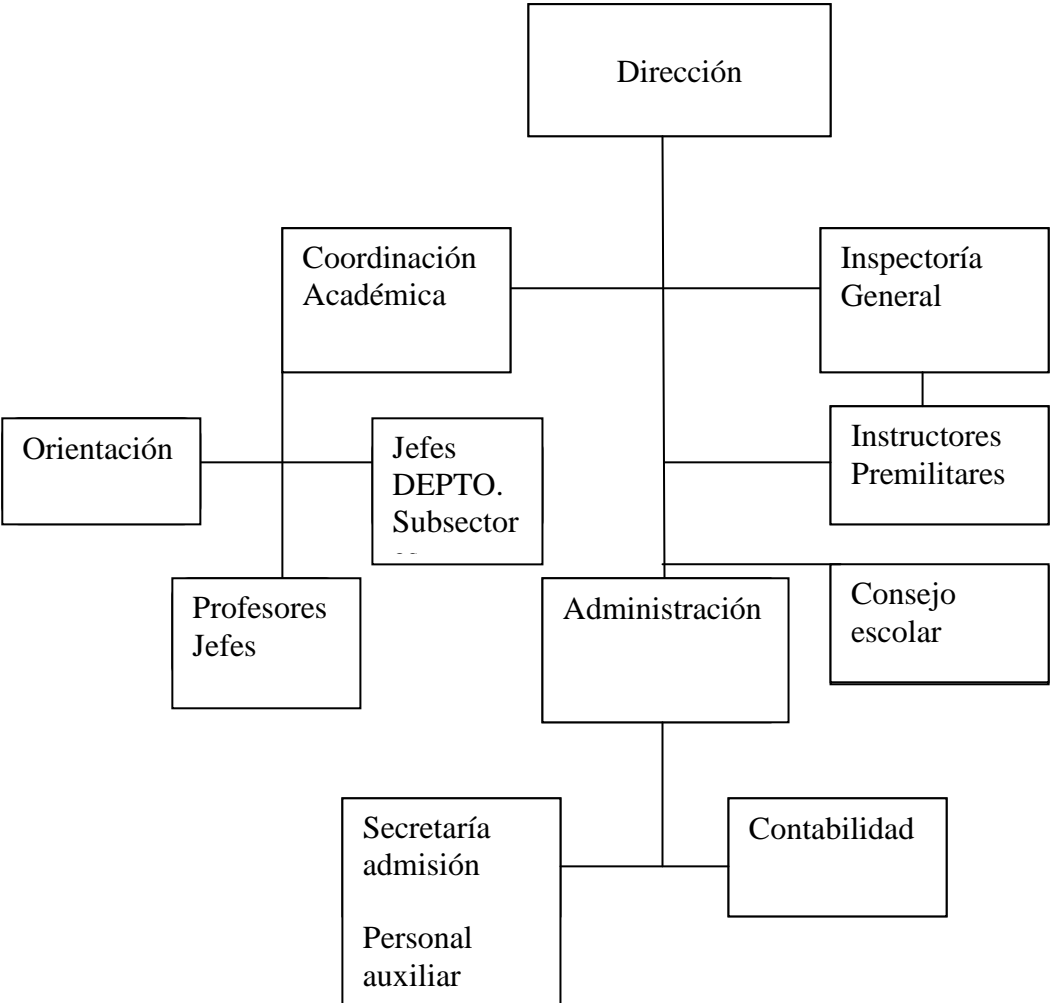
Dirección

Coordinación Académica

Inspectoría General

Orientación

Jefes DEPTO. Subsector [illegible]

Instructores Premilitares

Profesores Jefes

Administración

Consejo escolar

Secretaría admisión

Personal auxiliar

Contabilidad